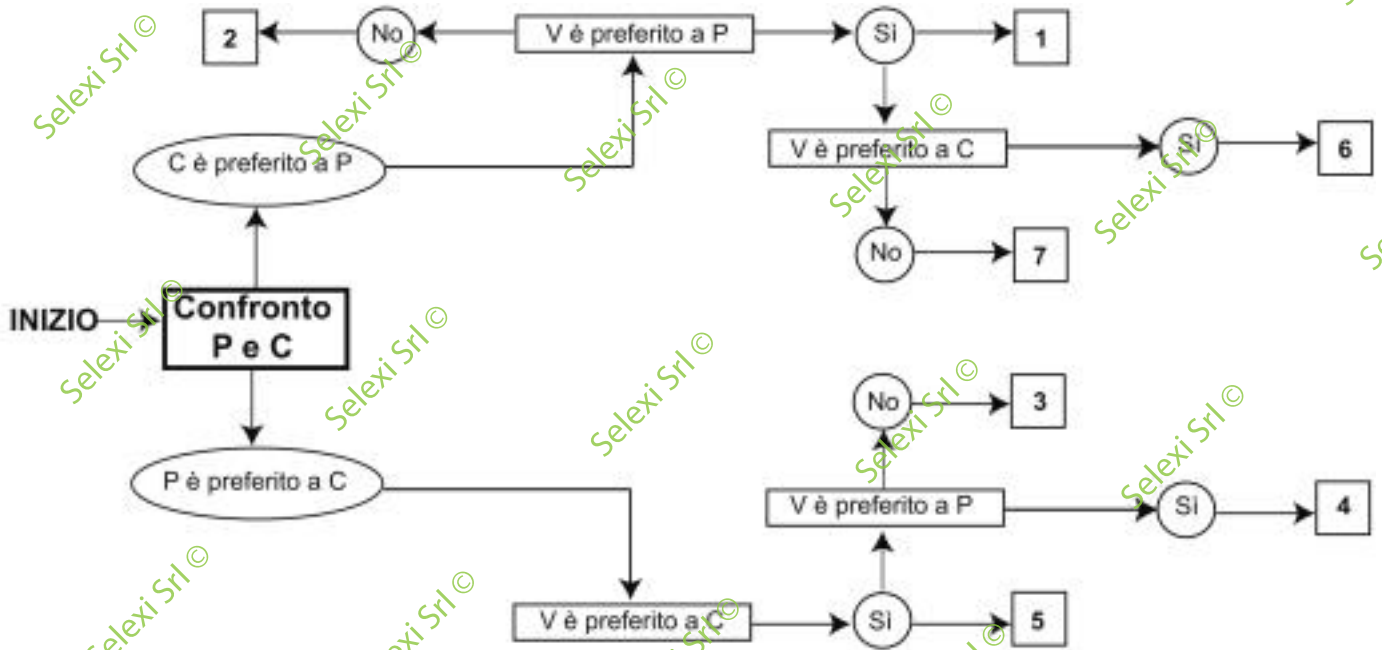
2

No

V è preferito a P

Sì

1

V è preferito a C

Sì

6

C è preferito a P

No

7

INIZIO

Confronto P e C

No

3

P è preferito a C

V è preferito a P

Sì

4

V è preferito a C

Sì

5

Selexi Srl ©